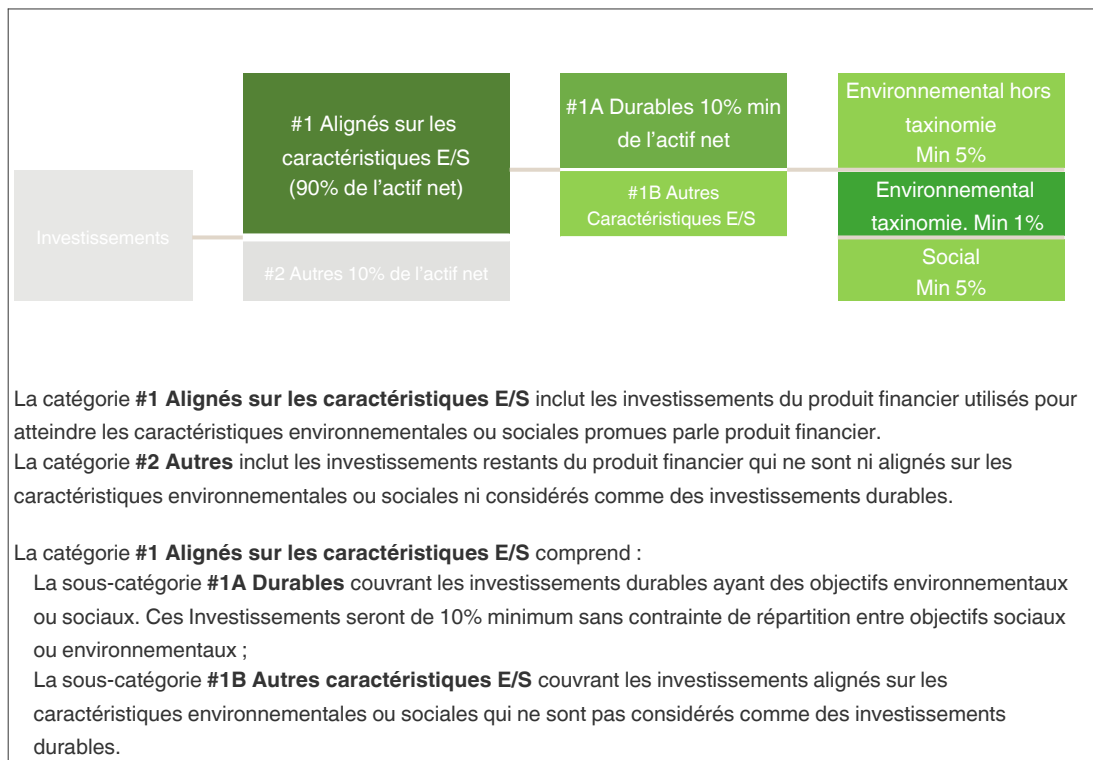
Investissements

#1 Alignés sur les caractéristiques E/S (90% de l'actif net)

#2 Autres 10% de l'actif net

#1A Durables 10% min de l'actif net

#1B Autres Caractéristiques E/S

Environnemental hors taxinomie Min 5%

Environnemental taxinomie. Min 1%

Social Min 5%

La catégorie **#1 Alignés sur les caractéristiques E/S** inclut les investissements du produit financier utilisés pour atteindre les caractéristiques environnementales ou sociales promues parle produit financier.
La catégorie **#2 Autres** inclut les investissements restants du produit financier qui ne sont ni alignés sur les caractéristiques environnementales ou sociales ni considérés comme des investissements durables.

La catégorie **#1 Alignés sur les caractéristiques E/S** comprend :
La sous-catégorie **#1A Durables** couvrant les investissements durables ayant des objectifs environnementaux ou sociaux. Ces Investissements seront de 10% minimum sans contrainte de répartition entre objectifs sociaux ou environnementaux ;
La sous-catégorie **#1B Autres caractéristiques E/S** couvrant les investissements alignés sur les caractéristiques environnementales ou sociales qui ne sont pas considérés comme des investissements durables.